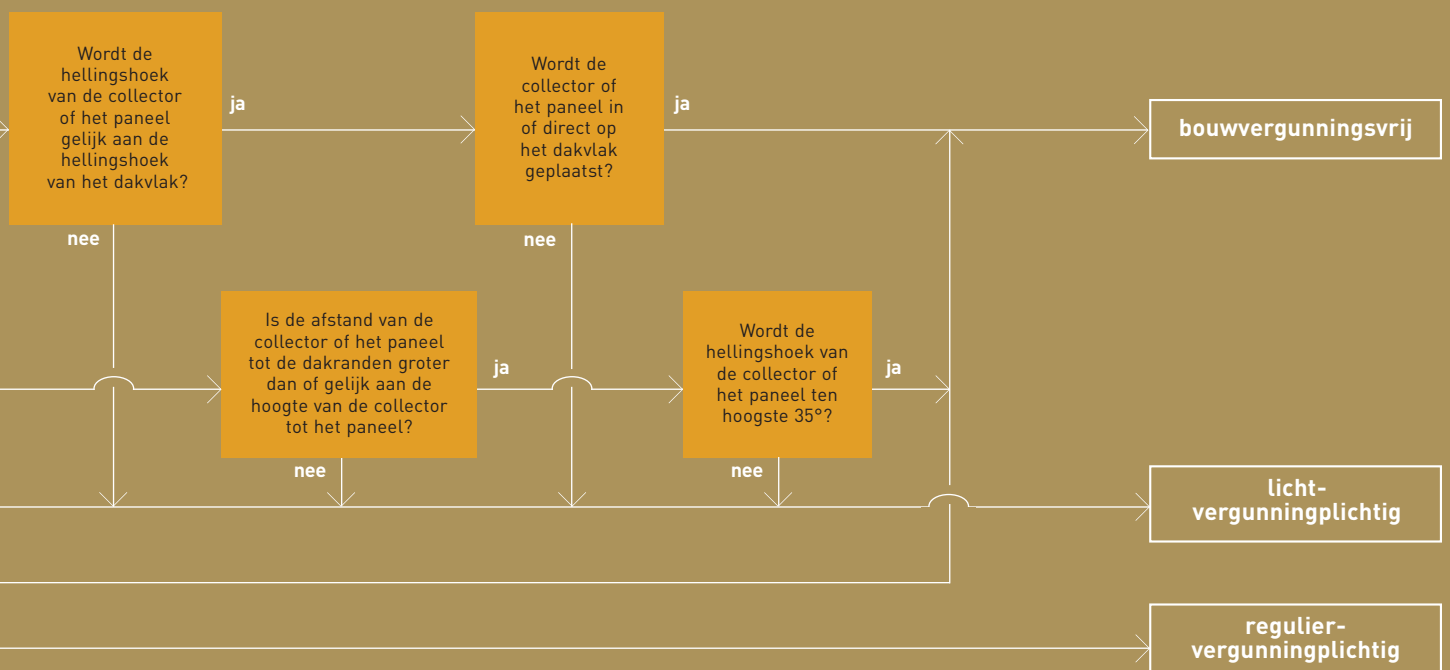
Wordt de hellingshoek van de collector of het paneel gelijk aan de hellingshoek van het dakvlak?

ja

Wordt de collector of het paneel in of direct op het dakvlak geplaatst?

ja

bouwvergunningsvrij

nee

nee

Is de afstand van de collector of het paneel tot de dakranden groter dan of gelijk aan de hoogte van de collector tot het paneel?

ja

Wordt de hellingshoek van de collector of het paneel ten hoogste 35°?

ja

nee

nee

licht-vergunningplichtig

regulier-vergunningplichtig